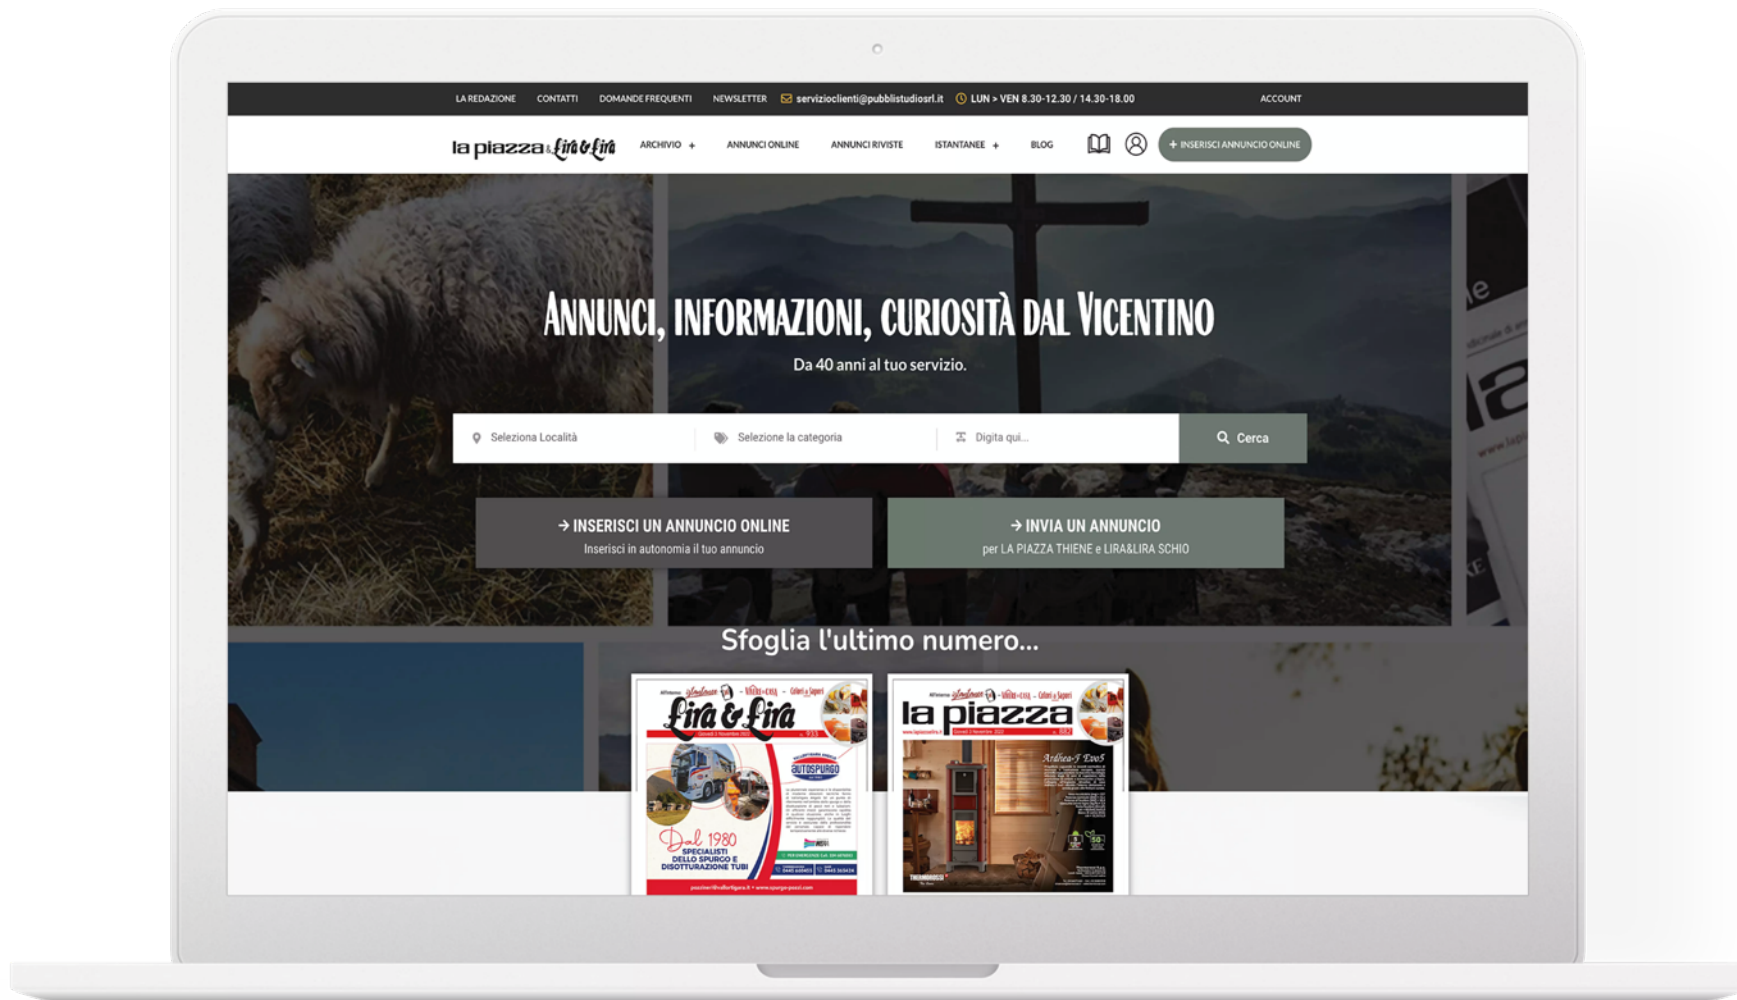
LA REDAZIONE CONTATTI DOMANDE FREQUENTI NEWSLETTER servizioclienti@pubblistudiosrl.it LUN > VEN 8.30-12.30 / 14.30-18.00 ACCOUNT

la piazza Lira&Lira ARCHIVIO + ANNUNCI ONLINE ANNUNCI RIVISTE ISTANTANEE + BLOG + INSERISCI ANNUNCIO ONLINE

ANNUNCI, INFORMAZIONI, CURIOSITÀ DAL VICENTINO

Da 40 anni al tuo servizio.

Seleziona Località Selezione la categoria Digita qui... Cerca

→ INSERISCI UN ANNUNCIO ONLINE
Inserisci in autonomia il tuo annuncio

→ INVIA UN ANNUNCIO
per LA PIAZZA THIENE e LIRA&LIRA SCHIO

Sfoglia l'ultimo numero...

Lira&Lira
AUTOSPURGO
Dal 1980
SPECIALISTI DELLO SPURGO E DISOTTURAZIONE TUBI

la piazza
Ardhea-F Evo5
THERMOROSSI